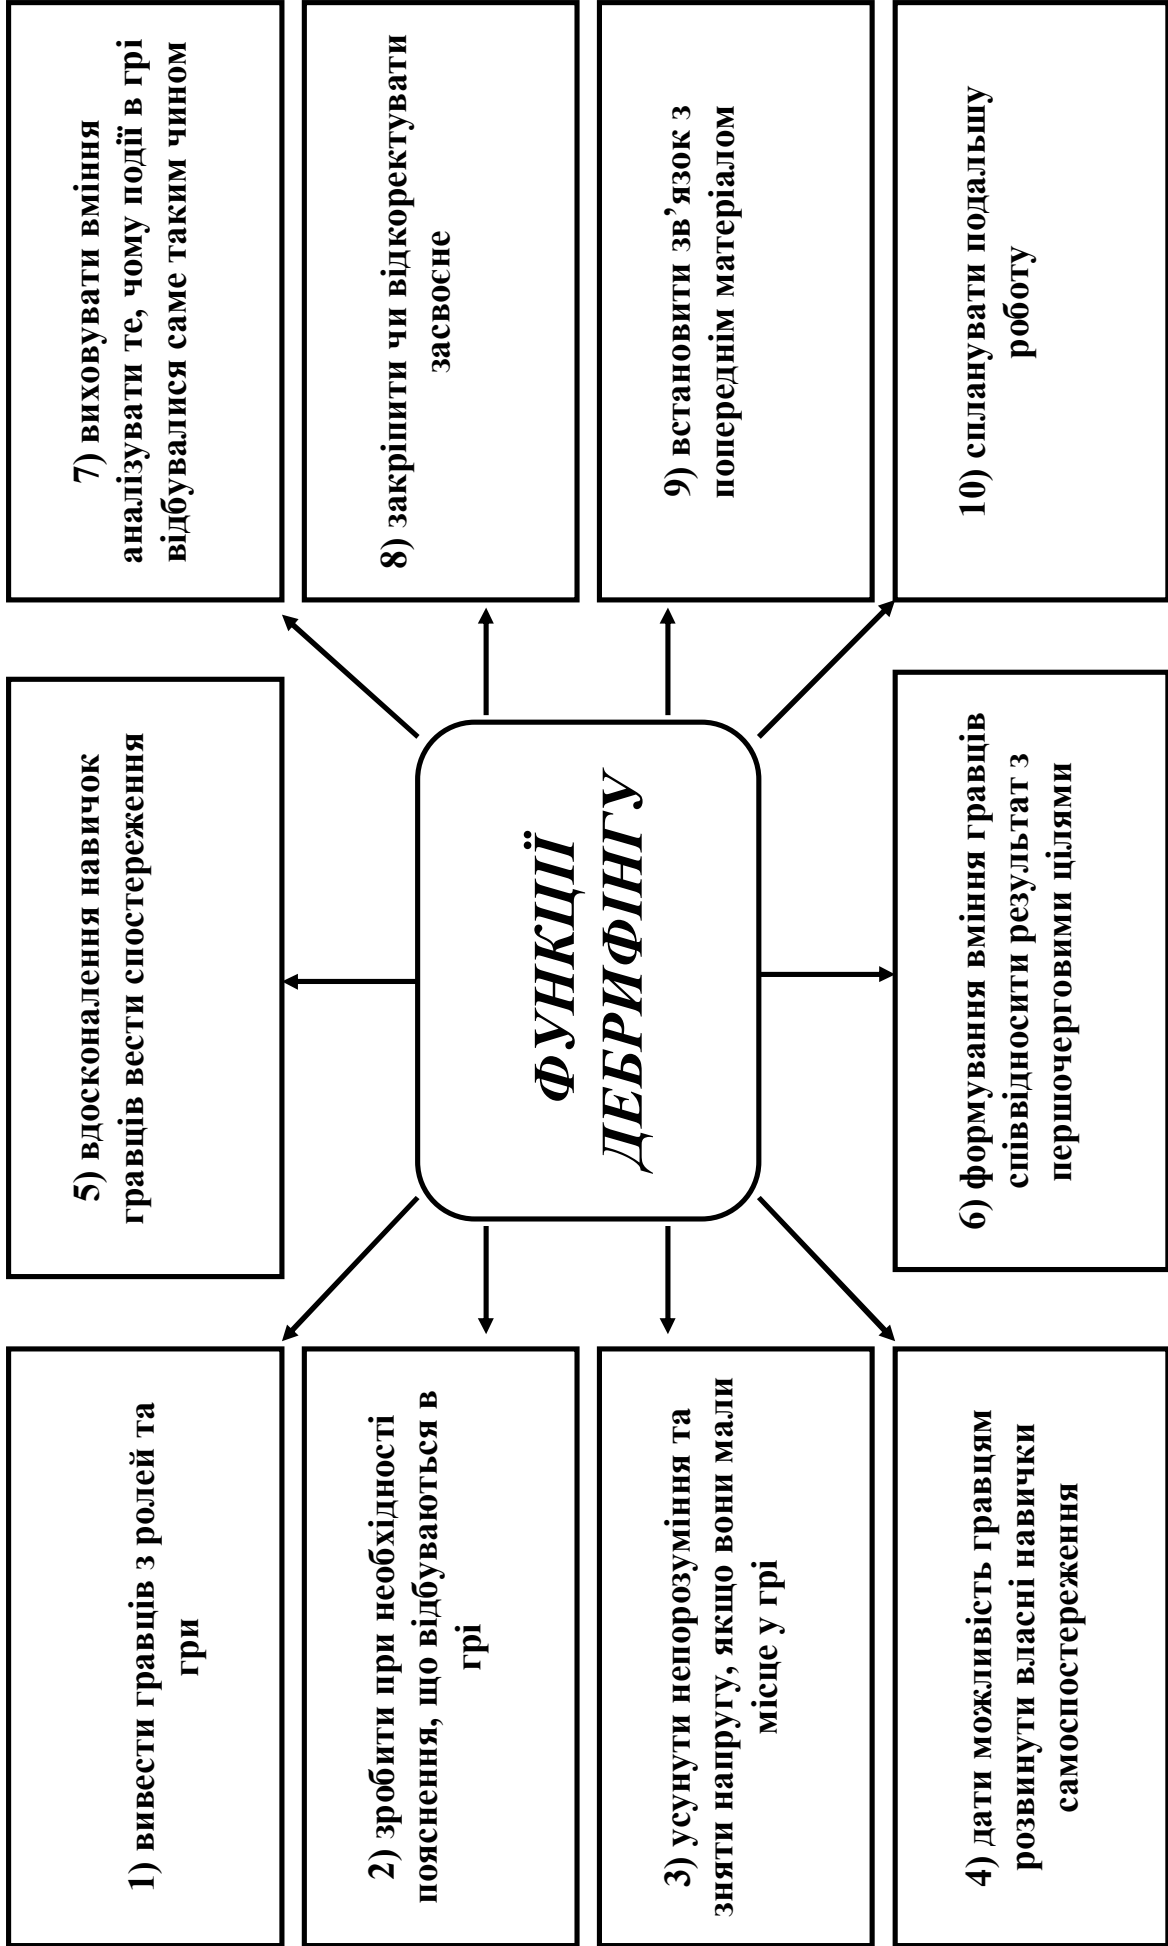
ФУНКЦІЇ ДЕБРИФІНГУ

1) вивести гравців з ролей та гри

2) зробити при необхідності пояснення, що відбуваються в грі

3) усунути непорозуміння та зняти напругу, якщо вони мали місце у грі

4) дати можливість гравцям розвинути власні навички самоспостереження

5) вдосконалення навичок гравців вести спостереження

6) формування вміння гравців співвідносити результат з першочерговими цілями

7) виховувати вміння аналізувати те, чому події в грі відбувалися саме таким чином

8) закріпити чи відкоректувати засвоєне

9) встановити зв'язок з попереднім матеріалом

10) спланувати подальшу роботу